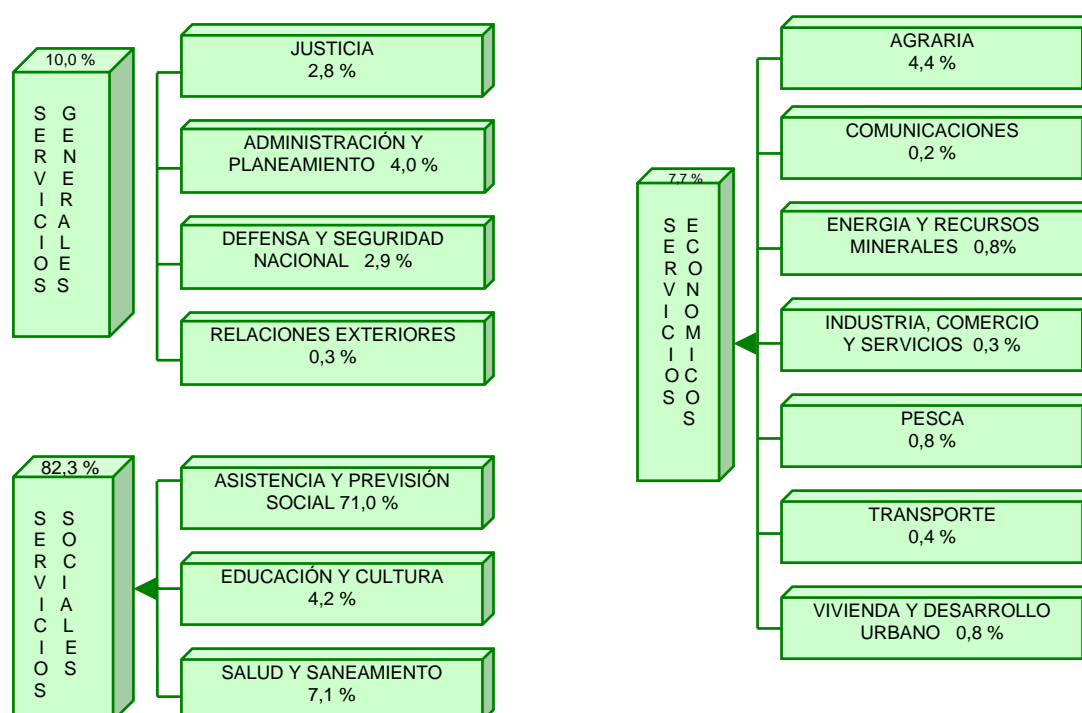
10,0 %

SERVICIOS GENERALES

JUSTICIA
2,8 %

ADMINISTRACIÓN Y PLANEAMIENTO 4,0 %

DEFENSA Y SEGURIDAD NACIONAL 2,9 %

RELACIONES EXTERIORES
0,3 %

82,3 %

SERVICIOS SOCIALES

ASISTENCIA Y PREVISIÓN SOCIAL 71,0 %

EDUCACIÓN Y CULTURA
4,2 %

SALUD Y SANEAMIENTO
7,1 %

7,7 %

SERVICIOS ECONOMICOS

AGRARIA
4,4 %

COMUNICACIONES
0,2 %

ENERGIA Y RECURSOS MINERALES 0,8%

INDUSTRIA, COMERCIO Y SERVICIOS 0,3 %

PESCA
0,8 %

TRANSPORTE
0,4 %

VIVIENDA Y DESARROLLO URBANO 0,8 %